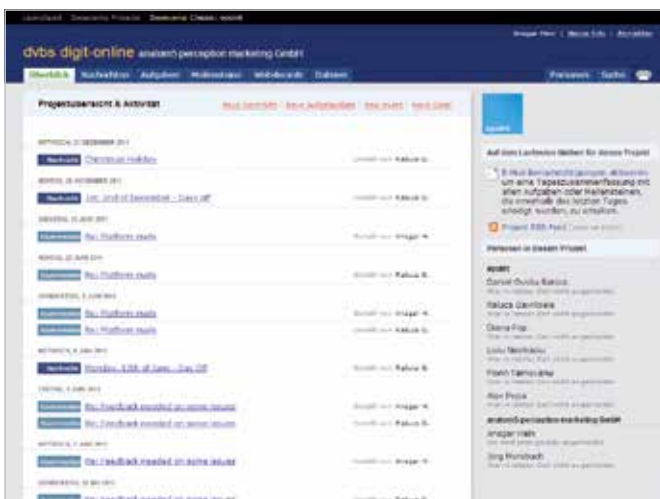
Launchpad Dexterity Projects Dexterity Classic: scoutt

dvbs digit-online anatom5 perception marketing GmbH

Übersicht Nachrichten Aufgaben Meilensteine Whiteboards Dateien

Personen Suche

Projektübersicht & Aktivität

Neue Nachricht | Neue Aufgabenliste | Neues Event | Neue Datei

MITTWOCH, 21 DEZEMBER 2011

Nachricht Christmas Holiday

Raluca G.

MONTAG, 28 NOVEMBER 2011

Nachricht 1st, 2nd of December - Days off

Raluca G.

DIENSTAG, 21 JUNI 2011

Kommentar Re: Platform reals

Ansgar H.

MONTAG, 20 JUNI 2011

Kommentar Re: Platform reals

Raluca G.

DONNERSTAG, 9 JUNI 2011

Kommentar Re: Platform reals

Ansgar H.

Kommentar Re: Platform reals

Raluca G.

MITTWOCH, 8 JUNI 2011

Nachricht Monday, 13th of June - Day Off

Raluca G.

FREITAG, 3 JUNI 2011

Kommentar Re: Feedback needed on some issues

Ansgar H.

Kommentar Re: Feedback needed on some issues

Raluca G.

MITTWOCH, 1 JUNI 2011

Kommentar Re: Feedback needed on some issues

Ansgar H.

DONNERSTAG, 26 MAI 2011

Kommentar Re: Feedback needed on some issues

Auf dem Laufenden bleiben für dieses Projekt

E-Mail-Benachrichtigungen aktivieren um eine Tageszusammenfassung mit allen Aufgaben oder Meilensteinen, die innerhalb des letzten Tages erledigt wurden, zu erhalten.

Projekt RSS Feed

Personen in diesem Projekt

Daniel Ovidiu Banica

Raluca Gavrilescu

Diana Pop

Liviu Neniescu

Florin Tamescu

Alex Popa

anatom5 perception marketing GmbH

Ansgar Hein

Jörg Rombach